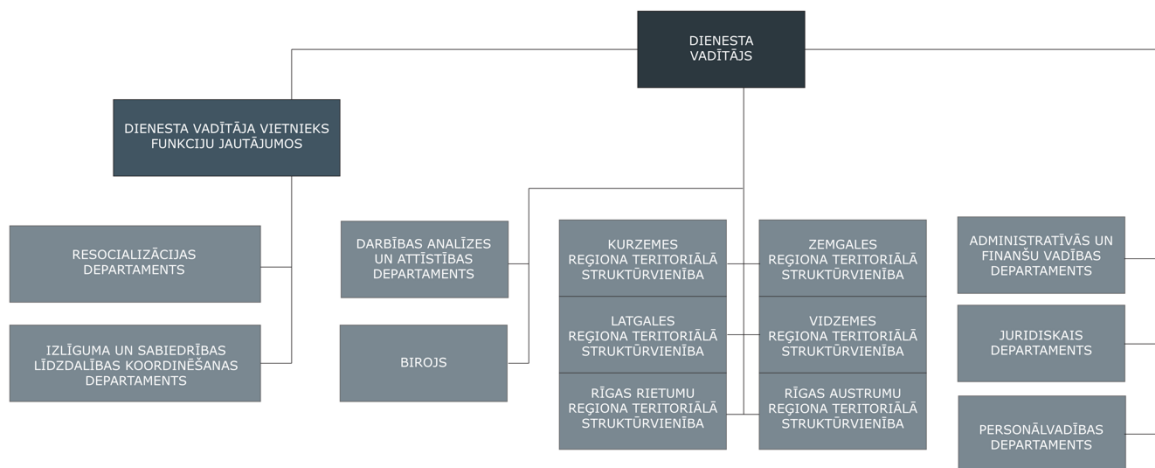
DIENESTA VADĪTĀJS

DIENESTA VADĪTĀJA VIETNIEKS FUNKCIJU JAUTĀJUMOS

RESOCIALIZĀCIJAS DEPARTAMENTS

IZLĪGUMA UN SABIEDRĪBAS LĪDZDALĪBAS KOORDINĒŠANAS DEPARTAMENTS

DARBĪBAS ANALĪZES UN ATTĪSTĪBAS DEPARTAMENTS

BIROJS

KURZEMES REĢIONA TERITORIĀLĀ STRUKTŪRVIENĪBA

LATGALES REĢIONA TERITORIĀLĀ STRUKTŪRVIENĪBA

RĪGAS RIETUMU REĢIONA TERITORIĀLĀ STRUKTŪRVIENĪBA

ZEMGALES REĢIONA TERITORIĀLĀ STRUKTŪRVIENĪBA

VIDZEMES REĢIONA TERITORIĀLĀ STRUKTŪRVIENĪBA

RĪGAS AUSTRUMU REĢIONA TERITORIĀLĀ STRUKTŪRVIENĪBA

ADMINISTRATĪVĀS UN FINANŠU VADĪBAS DEPARTAMENTS

JURIDISKAIS DEPARTAMENTS

PERSONĀLVADĪBAS DEPARTAMENTS